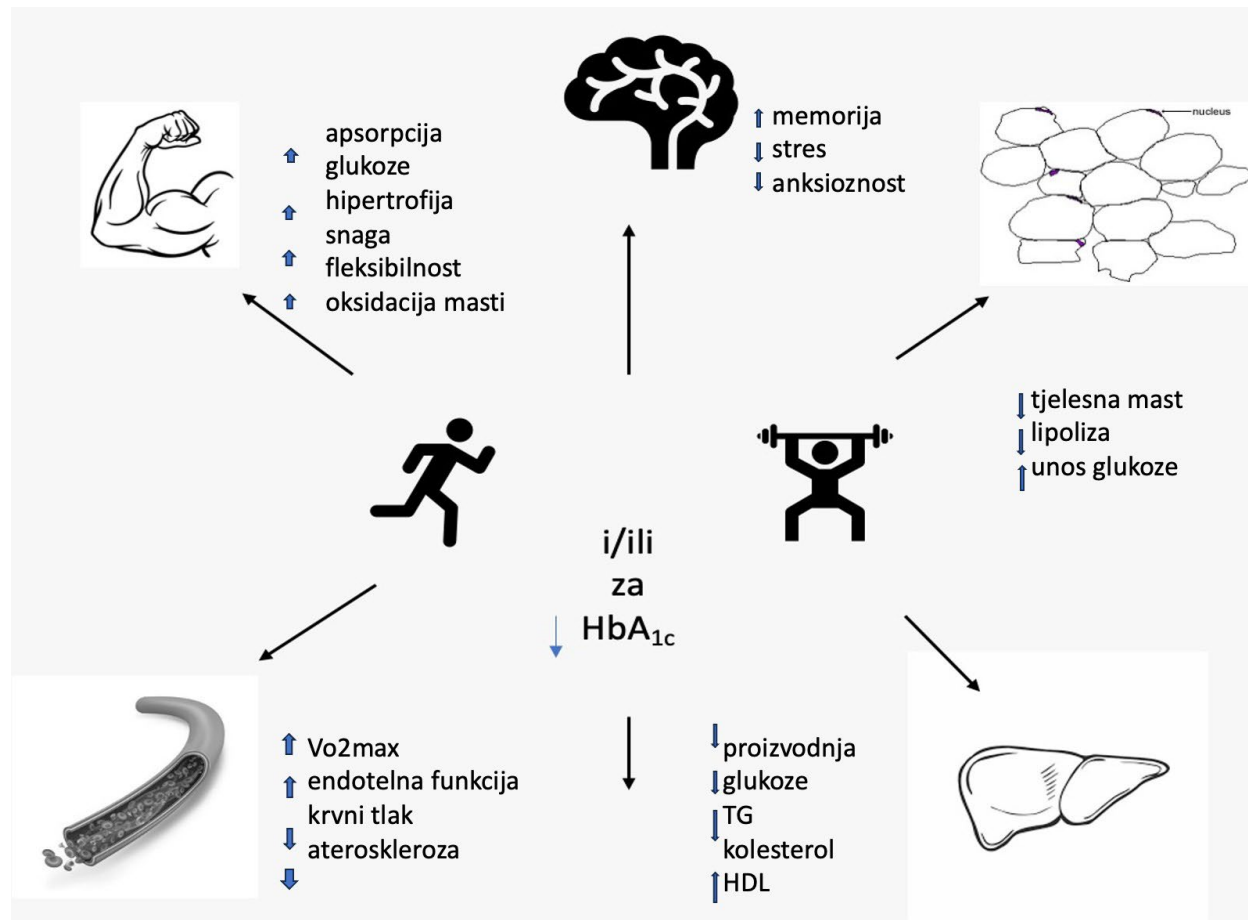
apsorpcija
glukoze
hipertrofija
snaga
fleksibilnost
oksidacija masti

memorija
stres
anksioznost

nucleus

tjelesna mast
lipoliza
unos glukoze

i/ili
za
$HbA_{1c}$

Vo2max
endotelna funkcija
krvni tlak
ateroskleroza

proizvodnja
glukoze
TG
kolesterol
HDL